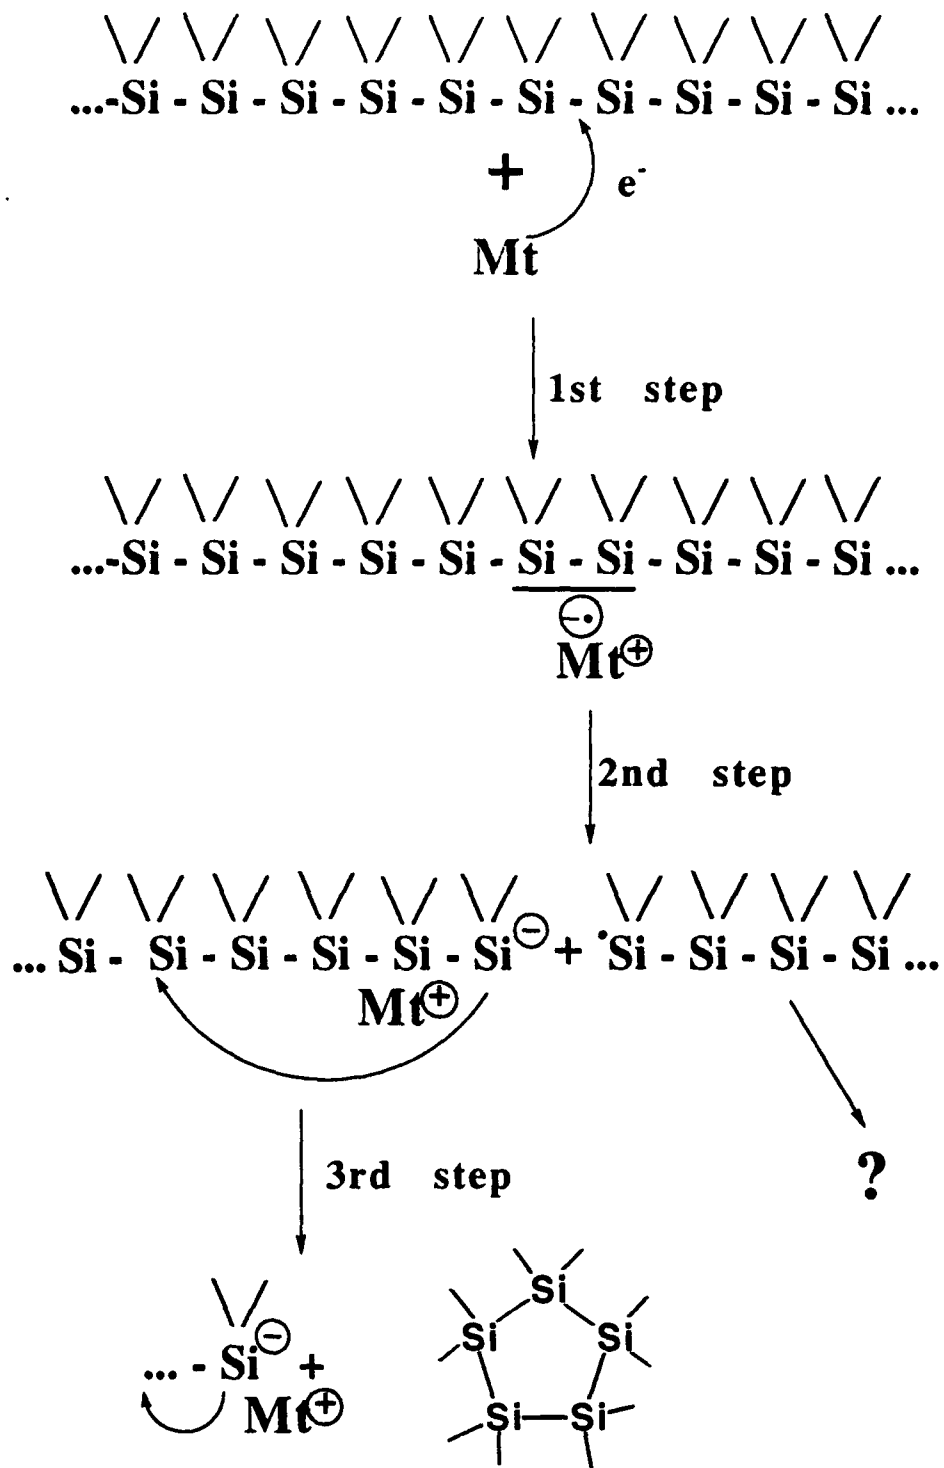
...-Si - Si - Si - Si - Si - Si - Si - Si - Si - Si ...

+ e$^-$

Mt

1st step

...-Si - Si - Si - Si - Si - Si - Si - Si - Si - Si ...

$\ominus\cdot$

Mt$^\oplus$

2nd step

... Si - Si - Si - Si - Si - Si$^\ominus$ + $^\cdot$Si - Si - Si - Si ...

Mt$^\oplus$

3rd step

?

... - Si$^\ominus$ + Mt$^\oplus$

Si Si Si Si Si